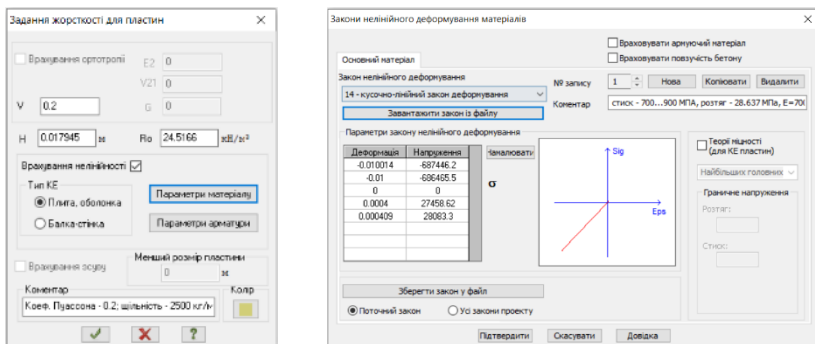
Задання жорсткості для пластин

Врахування ортотропії
E2 0
V21 0
V 0.2
G 0
H 0.017945 м
Ro 24.5166 кН/м³
Врахування нелінійності ☑
Тип КЕ
Плита, оболонка
Балка-стінка
Параметри матеріалу
Параметри арматури
Врахування зсуву
Менший розмір пластини
0 м
Коментар
Колір
Коеф. Пуассона - 0.2; щільність - 2500 кг/м
✓ ✗ ?

Закони нелінійного деформування матеріалів

Основний матеріал
Враховувати армуючий матеріал
Враховувати повзучість бетону
Закон нелінійного деформування
14 - кусочно-лінійний закон деформування
Завантажити закон із файлу
№ запису 1
Нова
Копіювати
Видалити
Коментар
стиск - 700...900 МПА, розтяг - 28.637 МПа, E=70(
Параметри закону нелінійного деформування

| Деформація | Напруження |
|---|---|
| -0.010014 | -687446.2 |
| -0.01 | -686465.5 |
| 0 | 0 |
| 0.0004 | 27458.62 |
| 0.000409 | 28083.3 |

Малювати
σ
Sig
Eps
Теорії міцності (для КЕ пластин)
Найбільших головних
Граничне напруження
Розтяг:
Стиск:
Зберегти закон у файл
Поточний закон
Усі закони проекту
Підтвердити
Скасувати
Довідка